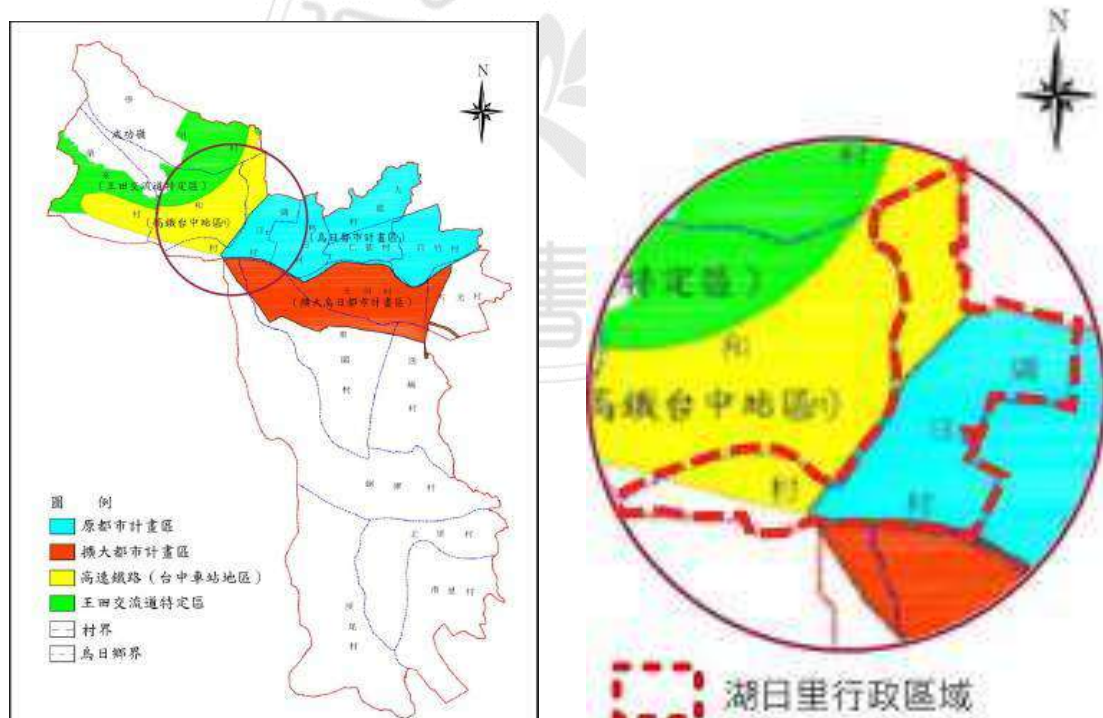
N

成功嶺

(王田交流道特定區)

和

村

(高鐵台中地區)

(烏日都市計畫區)

湖

日

村

(擴大烏日都市計畫區)

圖 例
原都市計畫區
擴大都市計畫區
高速鐵路(台中車站地區)
王田交流道特定區
村界
烏日鄉界

N

村

特定區)

和

高鐵台中地區)

村

湖

日

村

湖日里行政區域